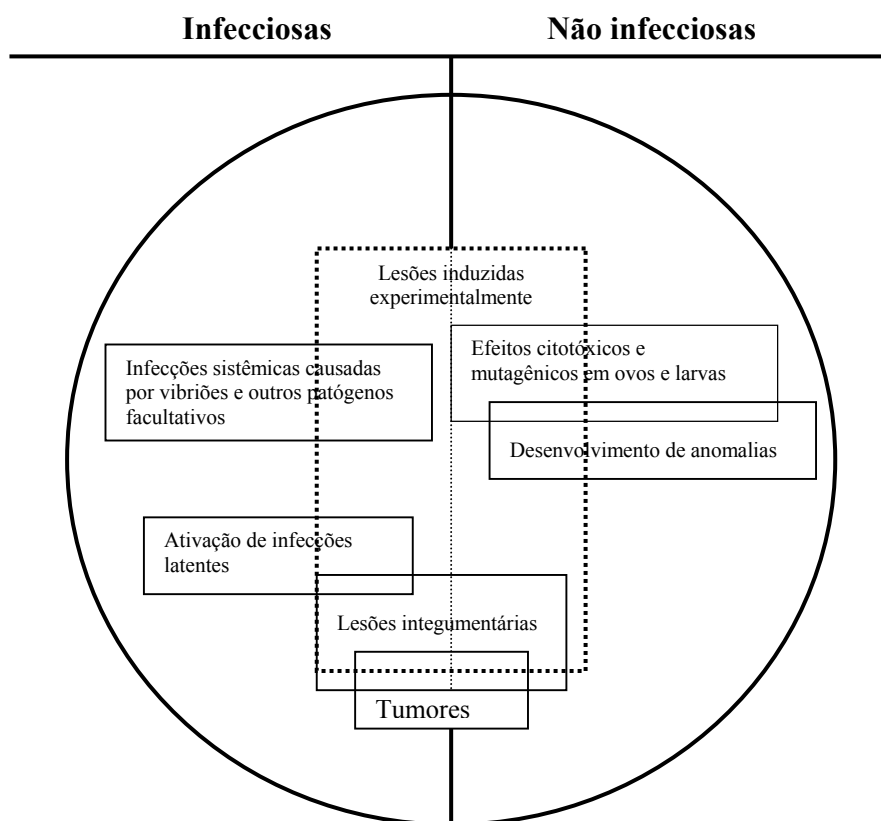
Infecciosas

Não infecciosas

Lesões induzidas experimentalmente

Efeitos citotóxicos e mutagênicos em ovos e larvas

Infecções sistêmicas causadas por vibriões e outros patógenos facultativos

Desenvolvimento de anomalias

Ativação de infecções latentes

Lesões integumentárias

Tumores